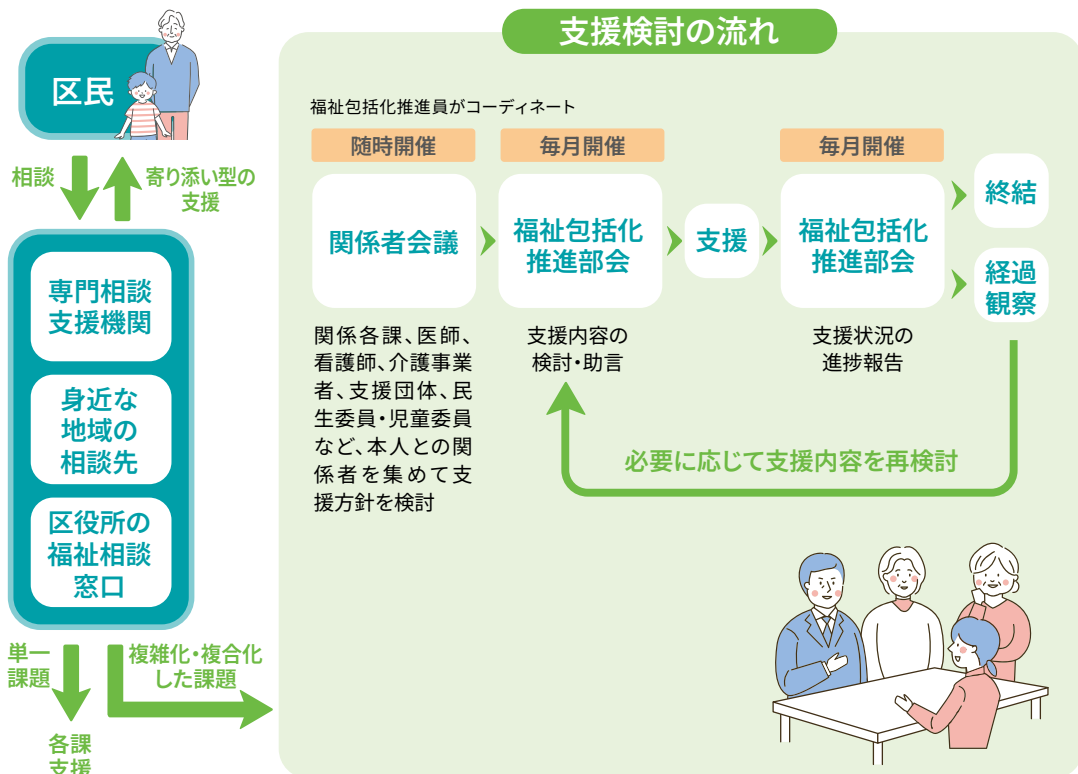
区民

相談

寄り添い型の支援

専門相談支援機関

身近な地域の相談先

区役所の福祉相談窓口

単一課題

複雑化・複合化した課題

各課支援

支援検討の流れ

福祉包括化推進員がコーディネート

随時開催

関係者会議

関係各課、医師、看護師、介護事業者、支援団体、民生委員・児童委員など、本人との関係者を集めて支援方針を検討

毎月開催

福祉包括化推進部会

支援内容の検討・助言

支援

毎月開催

福祉包括化推進部会

支援状況の進捗報告

終結

経過観察

必要に応じて支援内容を再検討